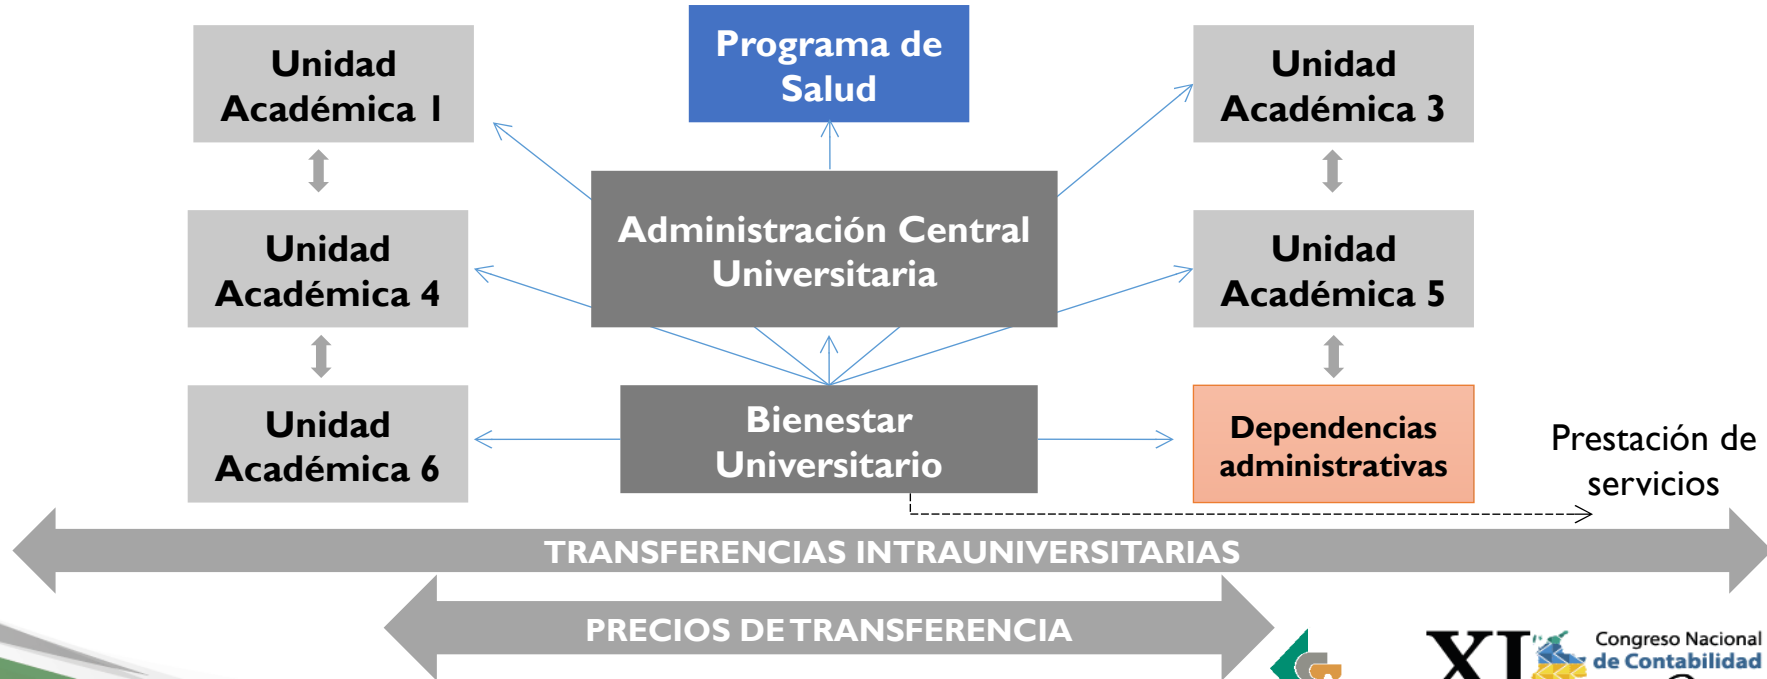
Unidad Académica 1

Programa de Salud

Unidad Académica 3

Unidad Académica 4

Administración Central Universitaria

Unidad Académica 5

Unidad Académica 6

Bienestar Universitario

Dependencias administrativas

Prestación de servicios

TRANSFERENCIAS INTRAUNIVERSITARIAS

PRECIOS DE TRANSFERENCIA

XI

Congreso Nacional de Contabilidad